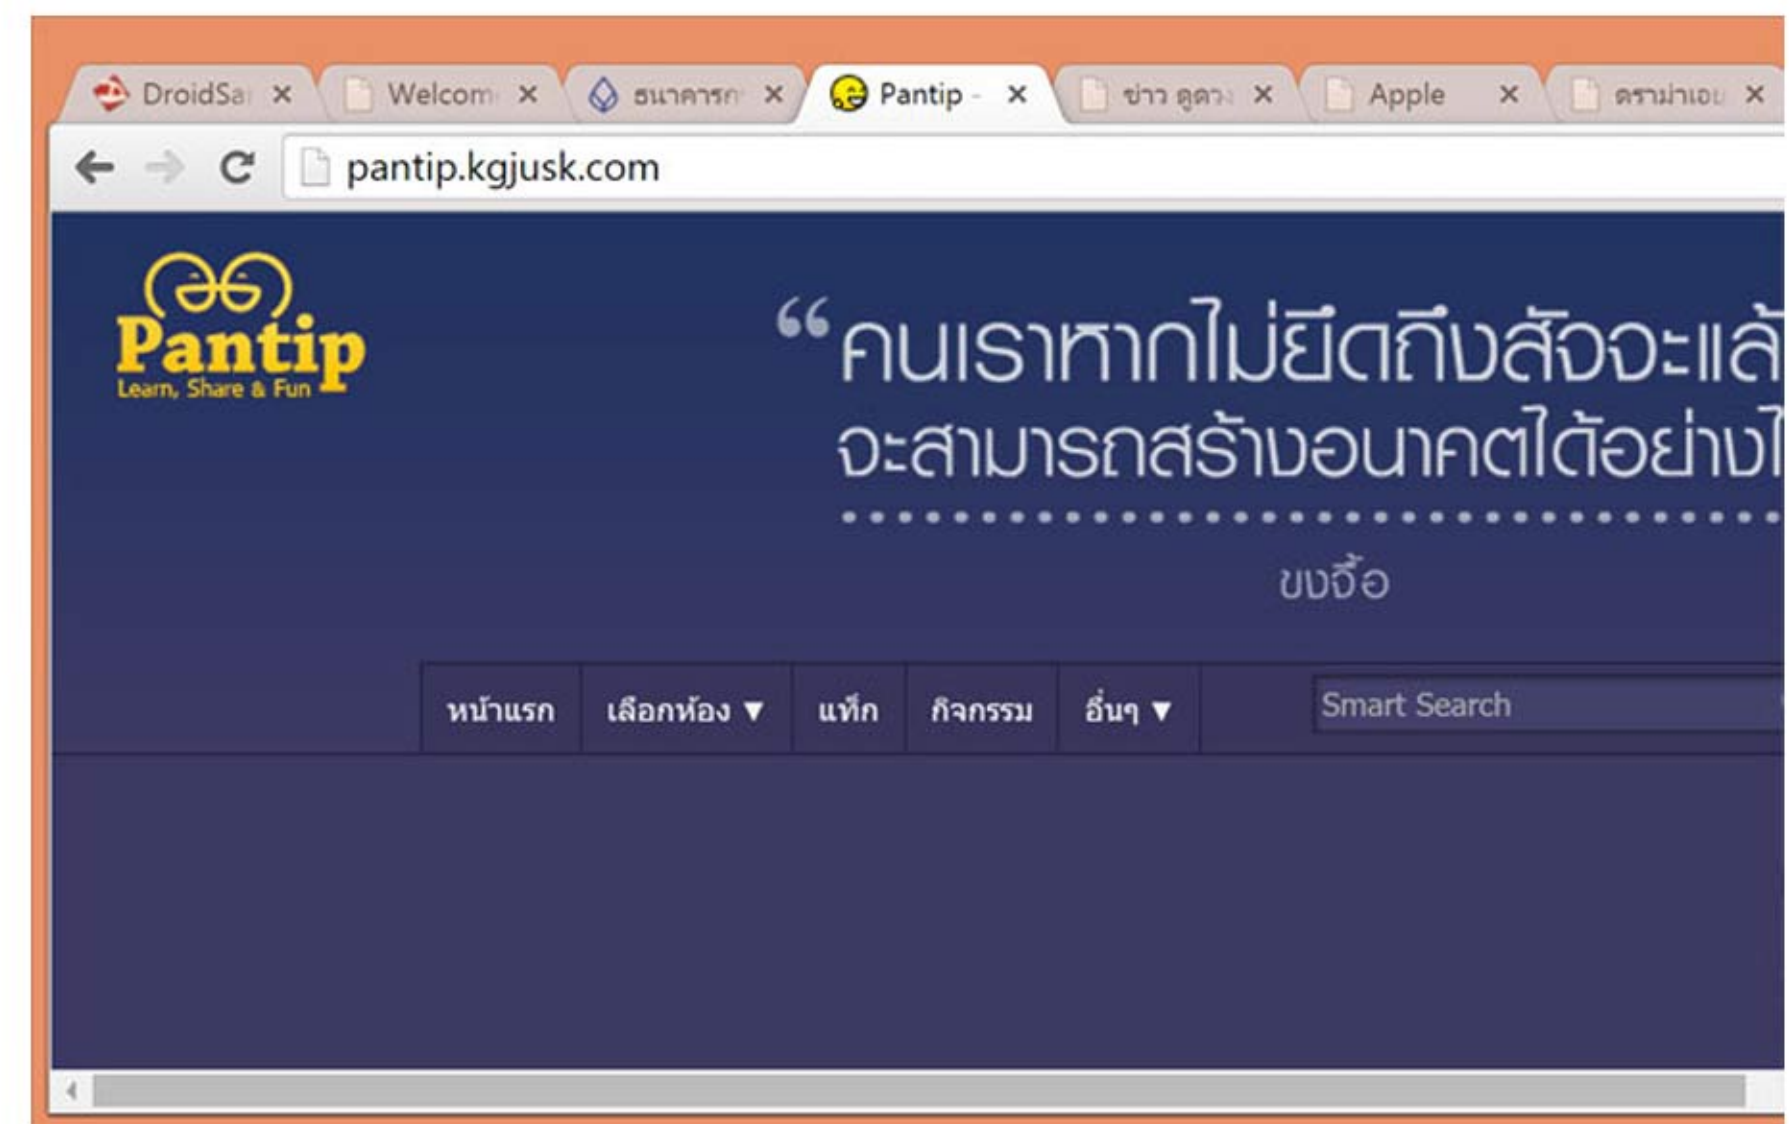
DroidSa ×
Welcom ×
ธนาคารก ×
Pantip - ×
ข่าว ดูดวง ×
Apple ×
ดราม่าเอเ ×

pantip.kgjusk.com

Pantip
Learn, Share & Fun

“คนเราหากไม่ยึดถึงสัจจะแล้
จะสามารถสร้างอนาคตได้อย่างไ

ขงจื๊อ

หน้าแรก
เลือกห้อง ▼
แท็ก
กิจกรรม
อื่นๆ ▼
Smart Search